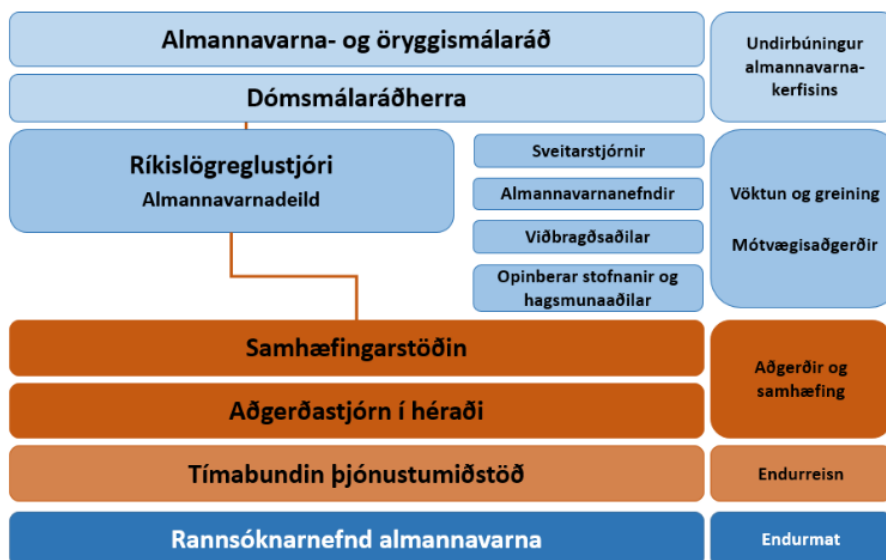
Almannavarna- og öryggismálaráð

Dómsmálaráðherra

Ríkislögreglustjóri
Almannavarnadeild

Sveitarstjórnir

Almannavarnanefndir

Viðbragðsaðilar

Opinberar stofnanir og hagsmunaaðilar

Undirbúningur almannavarnakerfisins

Vöktun og greining

Mótvægisaðgerðir

Samhæfingarstöðin

Aðgerðastjórn í héraði

Aðgerðir og samhæfing

Tímabundin þjónustumiðstöð

Endurreisn

Rannsóknarnefnd almannavarna

Endurmat